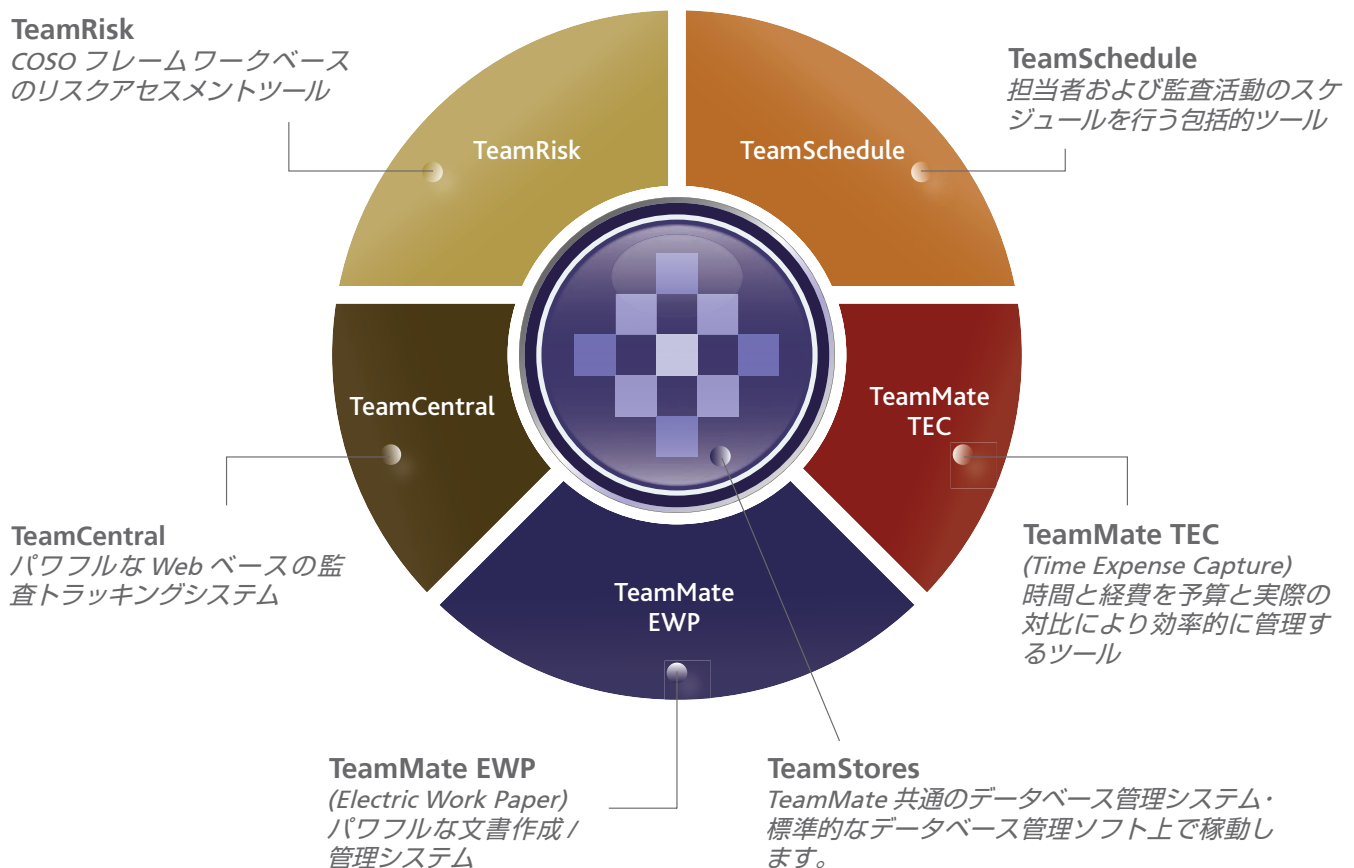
TeamRisk
COSO フレームワークベースのリスクアセスメントツール

TeamSchedule
担当者および監査活動のスケジュールを行う包括的ツール

TeamRisk

TeamSchedule

TeamCentral

TeamMate TEC

TeamMate EWP

TeamCentral
パワフルな Web ベースの監査トラッキングシステム

TeamMate TEC
(Time Expense Capture)
時間と経費を予算と実際の対比により効率的に管理するツール

TeamMate EWP
(Electric Work Paper)
パワフルな文書作成 / 管理システム

TeamStores
TeamMate 共通のデータベース管理システム・標準的なデータベース管理ソフト上で稼動します。